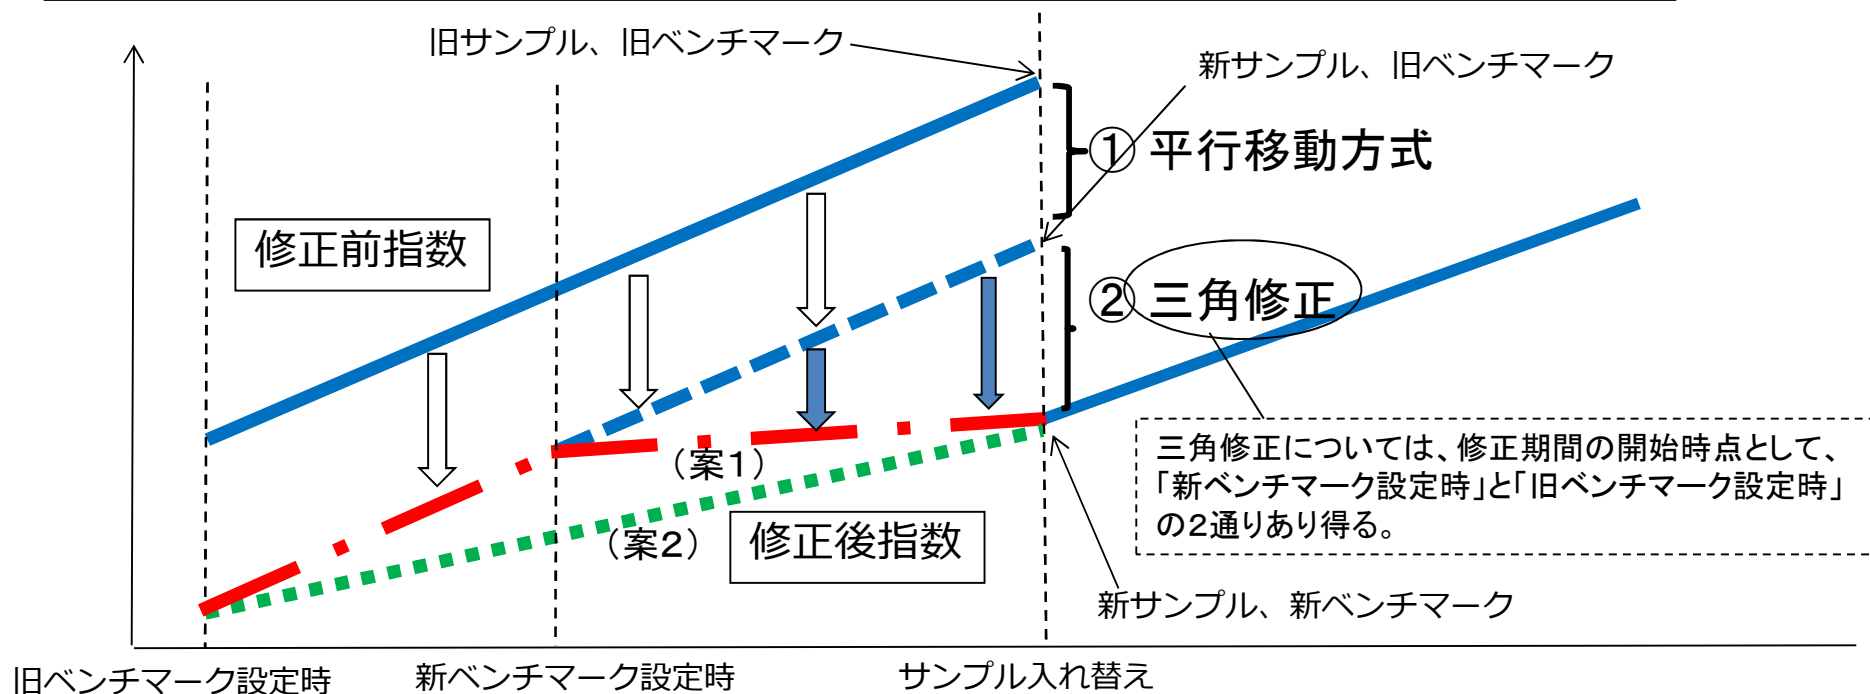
旧サンプル、旧ベンチマーク

新サンプル、旧ベンチマーク

①平行移動方式

修正前指数

②三角修正

（案1）

（案2）

修正後指数

三角修正については、修正期間の開始時点として、「新ベンチマーク設定時」と「旧ベンチマーク設定時」の2通りあり得る。

新サンプル、新ベンチマーク

旧ベンチマーク設定時

新ベンチマーク設定時

サンプル入れ替え